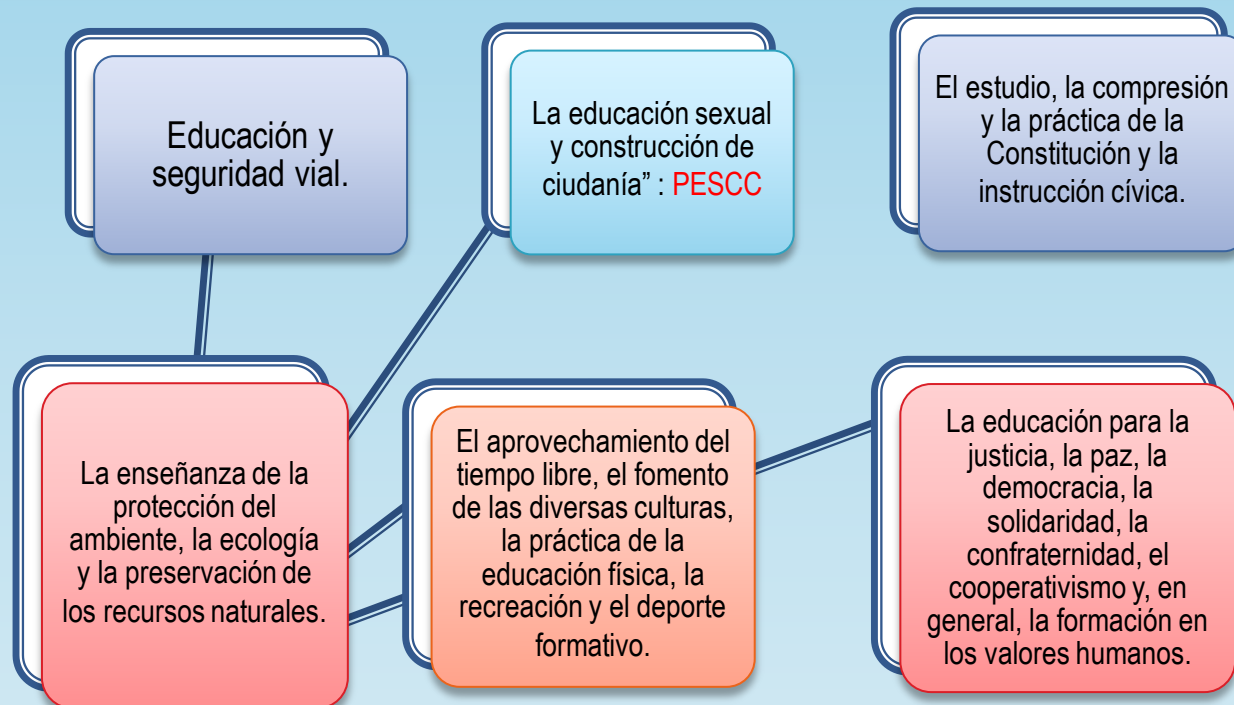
Educación y seguridad vial.

La educación sexual y construcción de ciudanía" : PESCC

El estudio, la compresión y la práctica de la Constitución y la instrucción cívica.

La enseñanza de la protección del ambiente, la ecología y la preservación de los recursos naturales.

El aprovechamiento del tiempo libre, el fomento de las diversas culturas, la práctica de la educación física, la recreación y el deporte formativo.

La educación para la justicia, la paz, la democracia, la solidaridad, la confraternidad, el cooperativismo y, en general, la formación en los valores humanos.